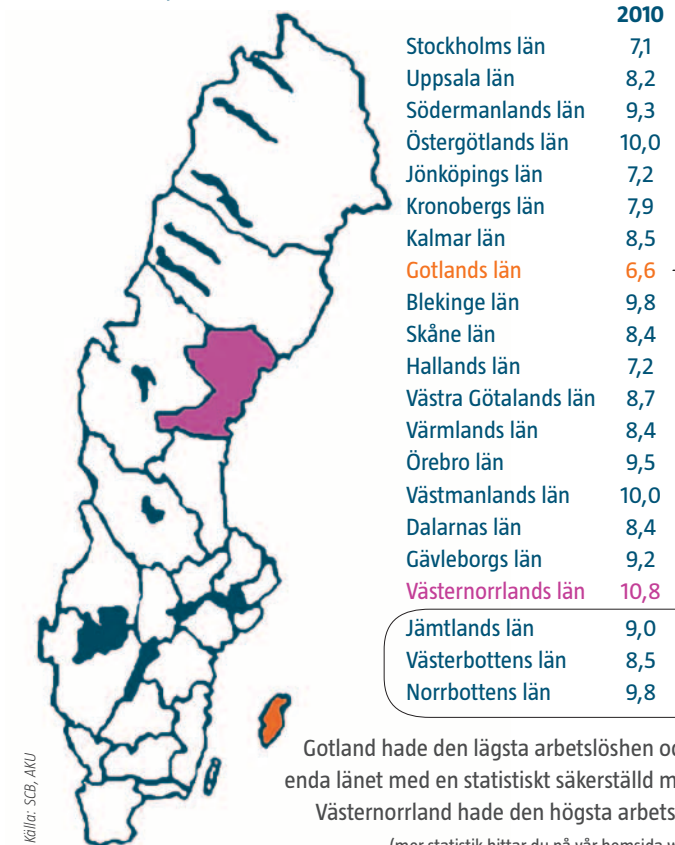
| | 2010 |
|---|---|
| Stockholms län | 7,1 |
| Uppsala län | 8,2 |
| Södermanlands län | 9,3 |
| Östergötlands län | 10,0 |
| Jönköpings län | 7,2 |
| Kronobergs län | 7,9 |
| Kalmar län | 8,5 |
| Gotlands län | 6,6 |
| Blekinge län | 9,8 |
| Skåne län | 8,4 |
| Hallands län | 7,2 |
| Västra Götalands län | 8,7 |
| Värmlands län | 8,4 |
| Örebro län | 9,5 |
| Västmanlands län | 10,0 |
| Dalarnas län | 8,4 |
| Gävleborgs län | 9,2 |
| Västernorrlands län | 10,8 |
| Jämtlands län | 9,0 |
| Västerbottens län | 8,5 |
| Norrbottens län | 9,8 |

Gotland hade den lägsta arbetslöshen o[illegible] enda länet med en statistiskt säkerställd m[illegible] Västernorrland hade den högsta arbets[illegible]

(mer statistik hittar du på vår hemsida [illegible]

Källa: SCB, AKU